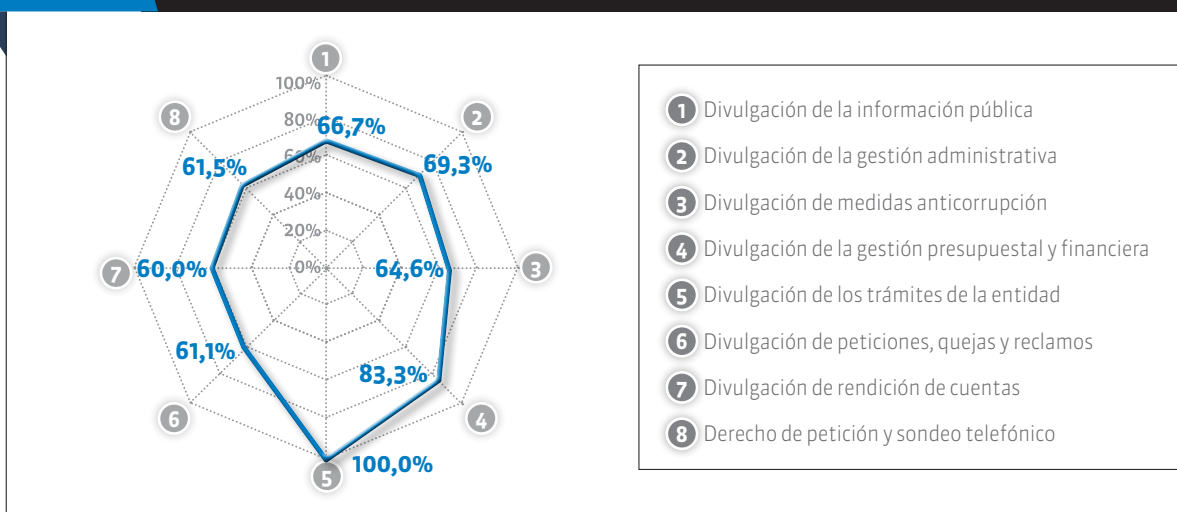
1
100%
80%
60%
40%
20%
0%
66,7%
2
69,3%
3
64,6%
4
83,3%
5
100,0%
6
61,1%
7
60,0%
8
61,5%

1 Divulgación de la información pública
2 Divulgación de la gestión administrativa
3 Divulgación de medidas anticorrupción
4 Divulgación de la gestión presupuestal y financiera
5 Divulgación de los trámites de la entidad
6 Divulgación de peticiones, quejas y reclamos
7 Divulgación de rendición de cuentas
8 Derecho de petición y sondeo telefónico